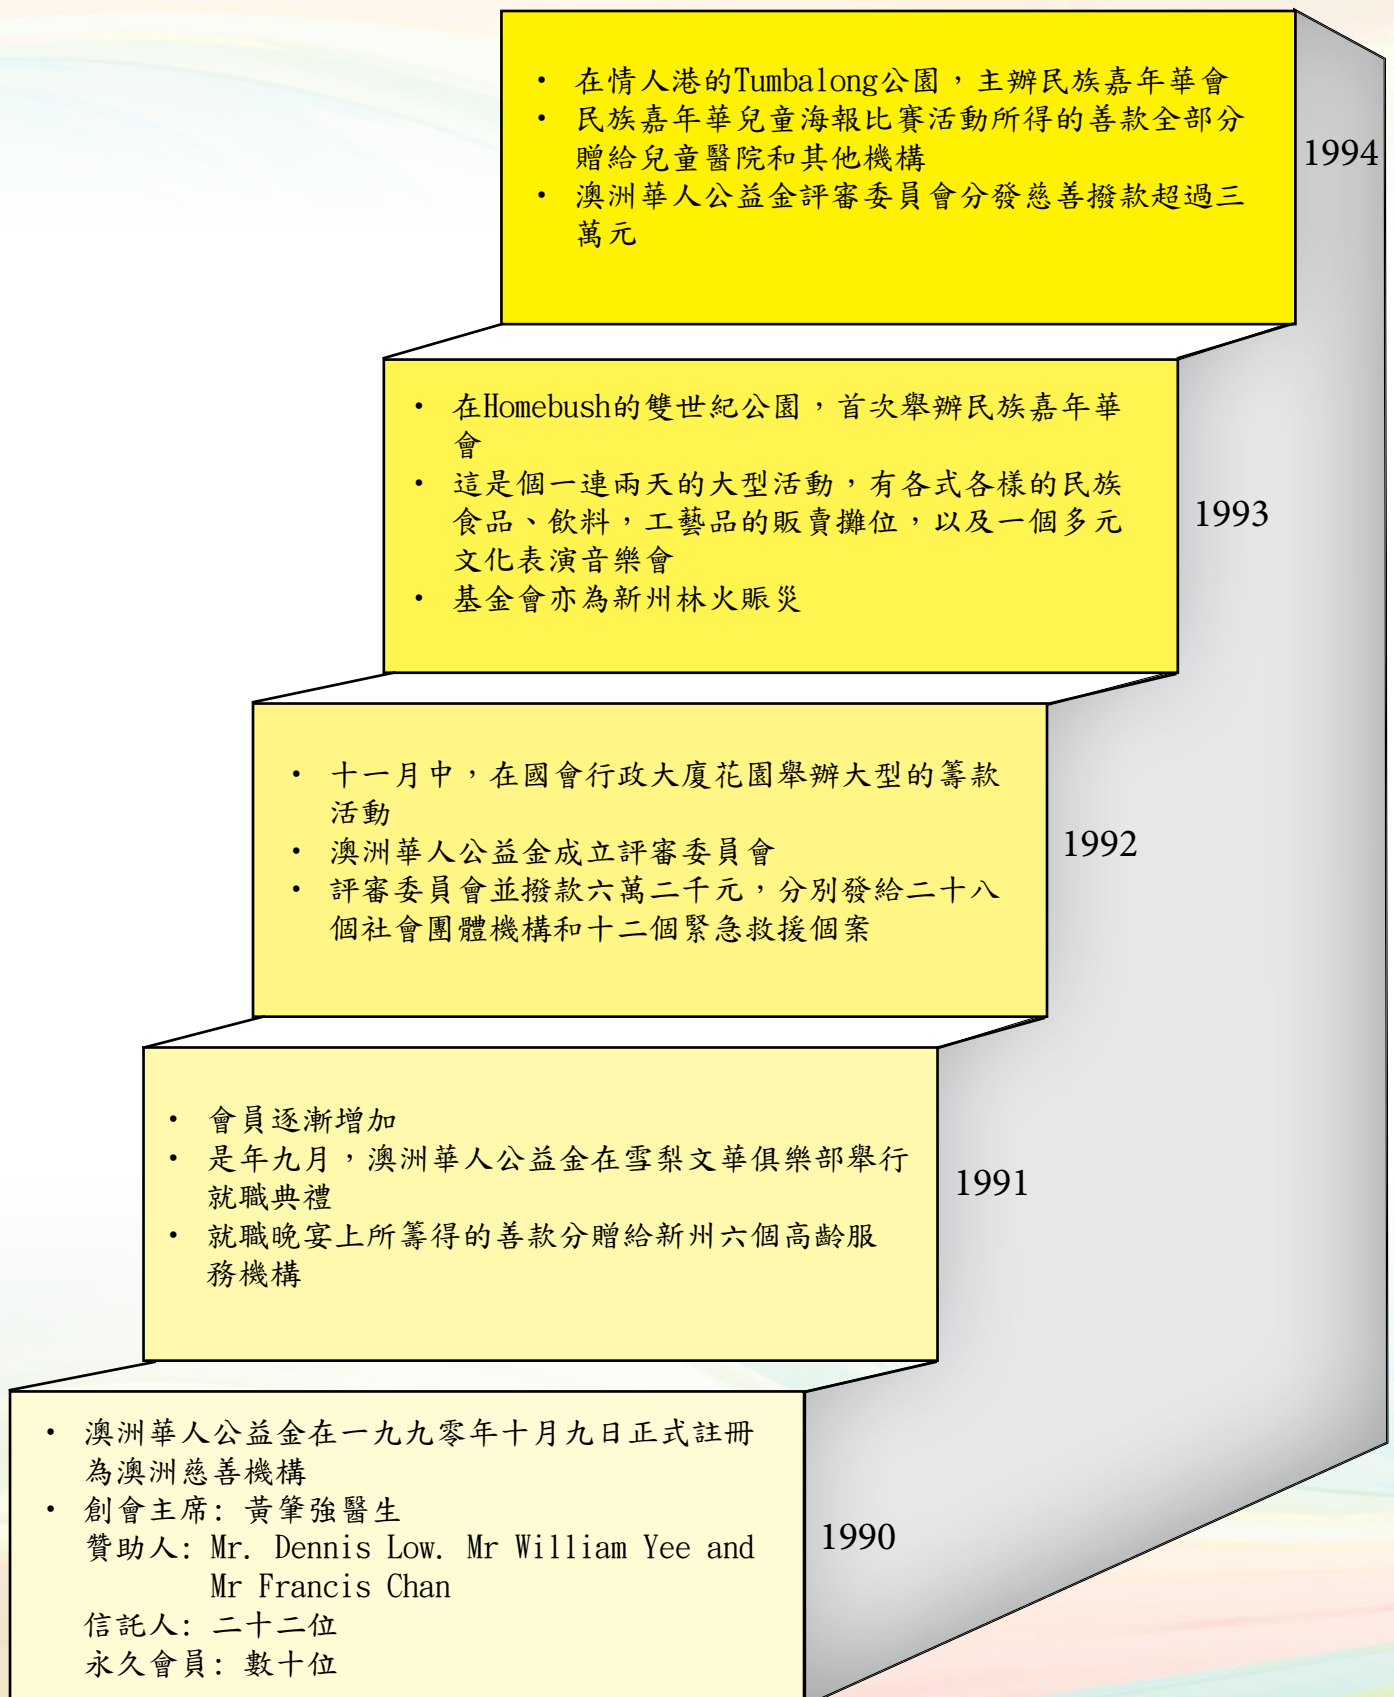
• 在情人港的Tumbalong公園，主辦民族嘉年華會
• 民族嘉年華兒童海報比賽活動所得的善款全部分贈給兒童醫院和其他機構
• 澳洲華人公益金評審委員會分發慈善撥款超過三萬元

1994

• 在Homebush的雙世紀公園，首次舉辦民族嘉年華會
• 這是個一連兩天的大型活動，有各式各樣的民族食品、飲料，工藝品的販賣攤位，以及一個多元文化表演音樂會
• 基金會亦為新州林火賑災

1993

• 十一月中，在國會行政大廈花園舉辦大型的籌款活動
• 澳洲華人公益金成立評審委員會
• 評審委員會並撥款六萬二千元，分別發給二十八個社會團體機構和十二個緊急救援個案

1992

• 會員逐漸增加
• 是年九月，澳洲華人公益金在雪梨文華俱樂部舉行就職典禮
• 就職晚宴上所籌得的善款分贈給新州六個高齡服務機構

1991

• 澳洲華人公益金在一九九零年十月九日正式註冊為澳洲慈善機構
• 創會主席: 黃肇強醫生
贊助人: Mr. Dennis Low. Mr William Yee and Mr Francis Chan
信託人: 二十二位
永久會員: 數十位

1990